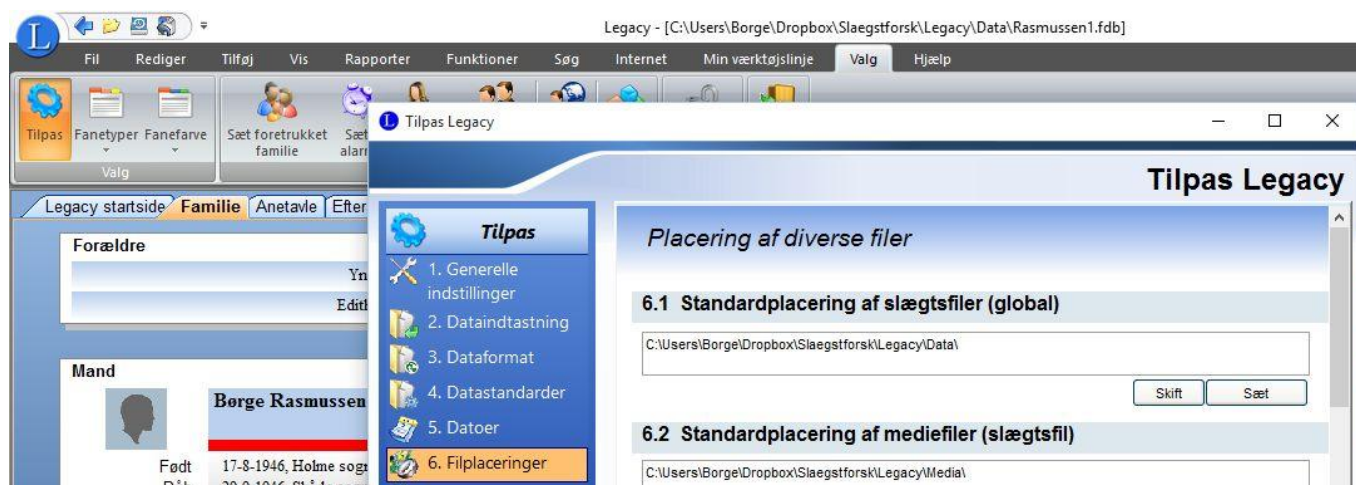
Legacy - [C:\Users\Borge\Dropbox\Slaegstforsk\Legacy\Data\Rasmussen1.fdb]

Fil Rediger Tilføj Vis Rapporter Funktioner Søg Internet Min værktøjslinje Valg Hjælp

Tilpas Fanetyper Fanefarve
Valg
Sæt foretrukket familie
Sæt alarm

Legacy startside Familie Anetavle Efter

Forældre
Yn
Edith

Mand
Børge Rasmussen
Født 17-8-1946, Holme sogn
Død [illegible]

Tilpas Legacy

Tilpas Legacy

Tilpas
1. Generelle indstillinger
2. Dataindtastning
3. Dataformat
4. Datastandarder
5. Datoer
6. Filplaceringer

Placering af diverse filer

6.1 Standardplacering af slægtsfiler (global)
C:\Users\Borge\Dropbox\Slaegstforsk\Legacy\Data\
Skift Sæt

6.2 Standardplacering af mediefiler (slægtsfil)
C:\Users\Borge\Dropbox\Slaegstforsk\Legacy\Media\